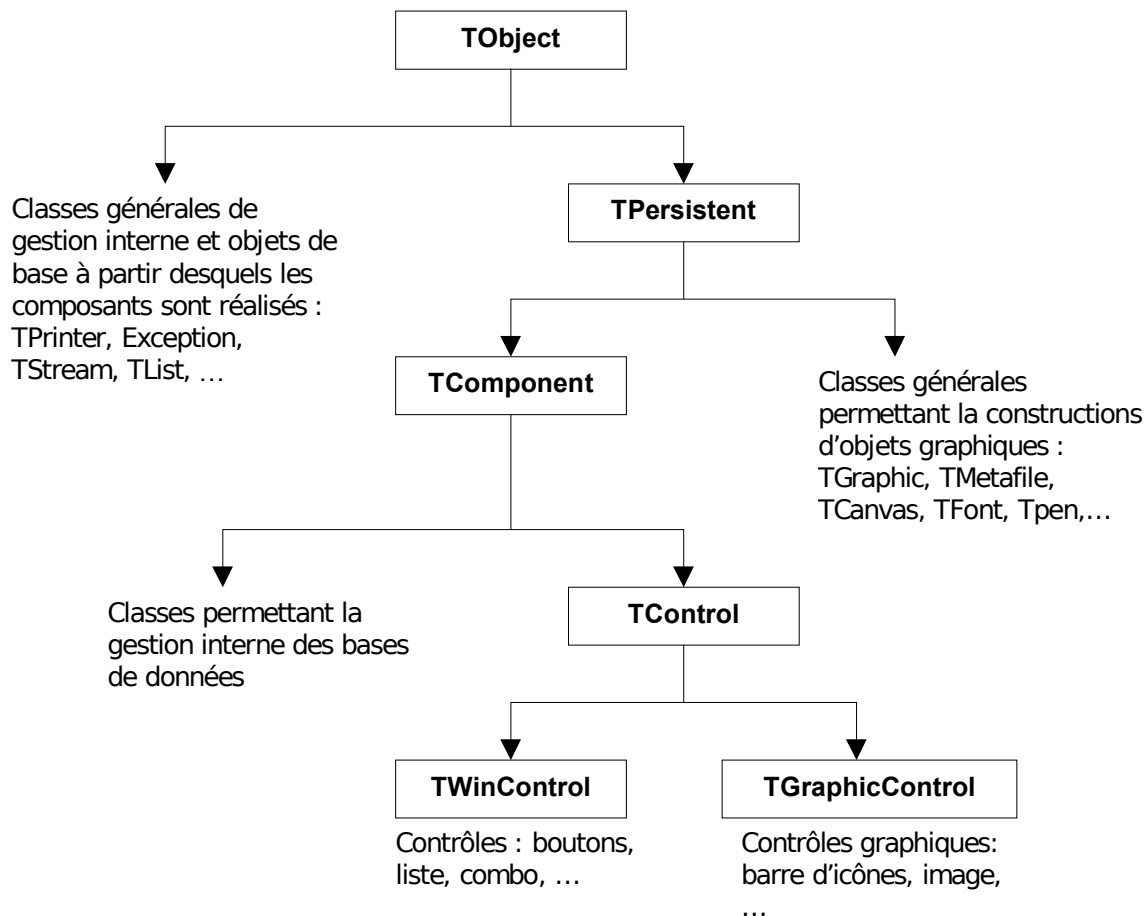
TObject

Classes générales de gestion interne et objets de base à partir desquels les composants sont réalisés : TPrinter, Exception, TStream, TList, …

TPersistent

TComponent

Classes générales permettant la constructions d'objets graphiques : TGraphic, TMetafile, TCanvas, TFont, Tpen,…

Classes permettant la gestion interne des bases de données

TControl

TWinControl

Contrôles : boutons, liste, combo, …

TGraphicControl

Contrôles graphiques: barre d'icônes, image, …